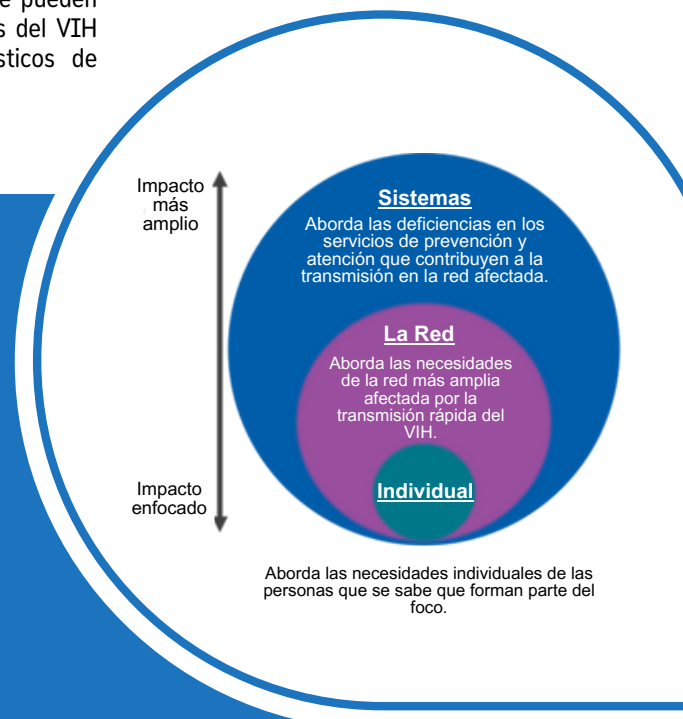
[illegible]e pueden
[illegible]s del VIH
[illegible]sticos de

Impacto más amplio

Impacto enfocado

**Sistemas**
Aborda las deficiencias en los servicios de prevención y atención que contribuyen a la transmisión en la red afectada.

**La Red**
Aborda las necesidades de la red más amplia afectada por la transmisión rápida del VIH.

**Individual**

Aborda las necesidades individuales de las personas que se sabe que forman parte del foco.